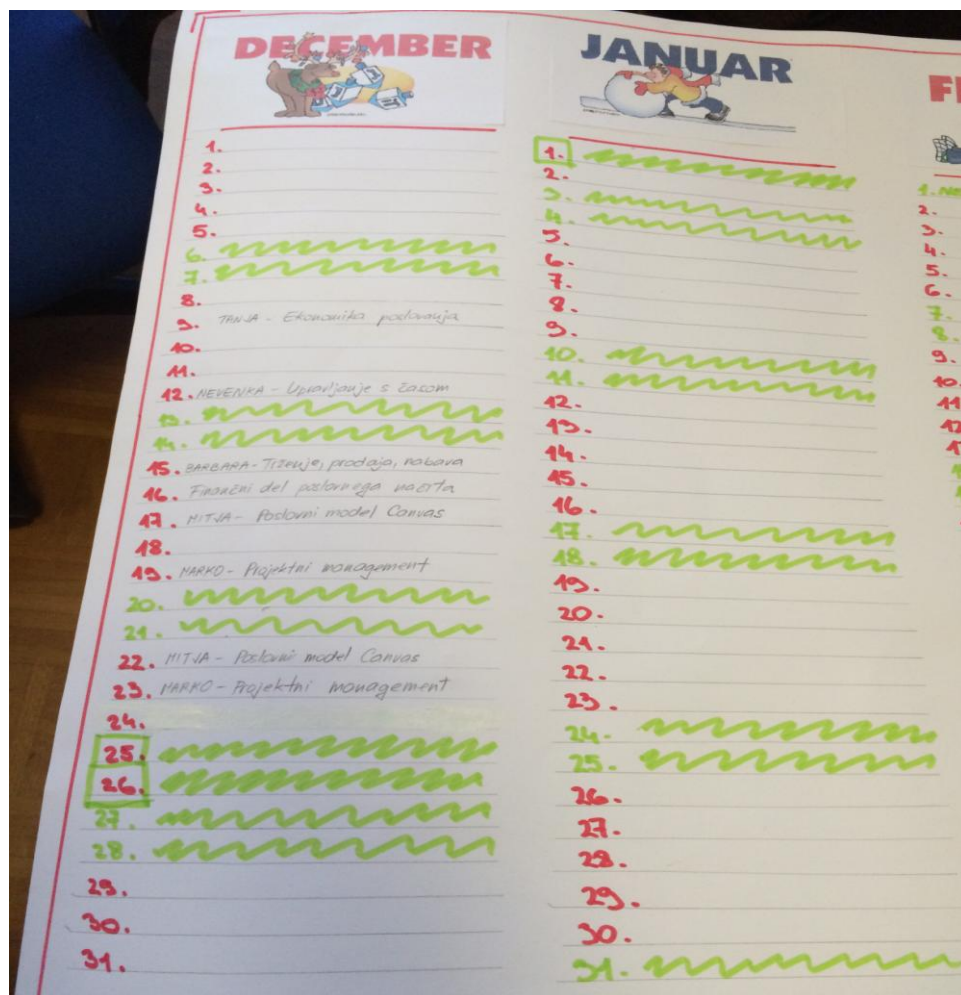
DECEMBER

1.
2.
3.
4.
5.
6.
7.
8.
9. TANJA - Ekonomika podjetja
10.
11.
12. NEVENKA - Upravljanje s časom
13.
14.
15. BARBARA - Trženje, prodaja, nabava
16. Finančni del poslovnega načrta
17. MITJA - Poslovni model Canvas
18.
19. MARKO - Projektni management
20.
21.
22. MITJA - Poslovni model Canvas
23. MARKO - Projektni management
24.
25.
26.
27.
28.
29.
30.
31.

JANUAR

1.
2.
3.
4.
5.
6.
7.
8.
9.
10.
11.
12.
13.
14.
15.
16.
17.
18.
19.
20.
21.
22.
23.
24.
25.
26.
27.
28.
29.
30.
31.

F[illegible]

1. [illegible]
2.
3.
4.
5.
6.
7.
8.
9.
10.
11
12
1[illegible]